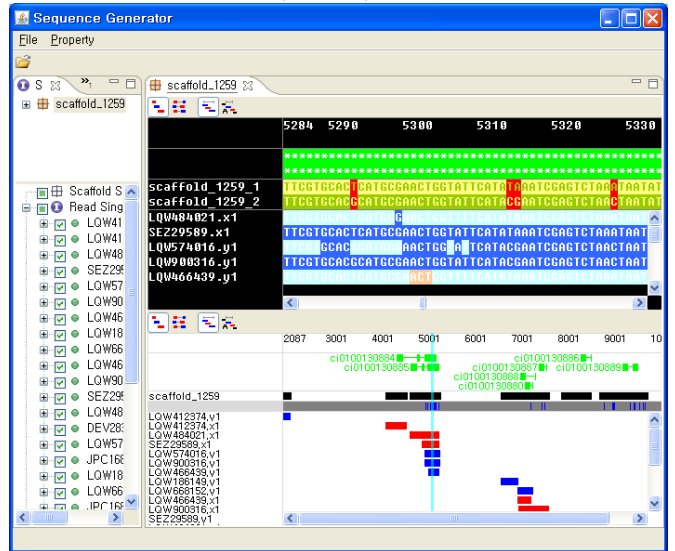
Sequence Generator

File Property

S
scaffold_1259

Scaffold S
Read Sing
LQW41
LQW41
LQW48
SEZ29
LQW57
LQW90
LQW46
LQW18
LQW66
LQW46
LQW90
SEZ29
LQW48
DEV28
LQW57
JPC16
LQW18
LQW66
JPC16

scaffold_1259

5284 5290 5300 5310 5320 5330

scaffold_1259_1 TTCGTGCACTCATGCGAACTGGTATTCATATAAATCGAGTCTAAATAATAT
scaffold_1259_2 TTCGTGCACGCATGCGAACTGGTATTCATACGAATCGAGTCTAACTAATAT
LQW484021.x1 TTCGTGCACTCATGCGAACTGGTATTCATATAAATCGAGTCTAAATAAT
SEZ29589.x1 TTCGTGCACTCATGCGAACTGGTATTCATATAAATCGAGTCTAAATAAT
LQW574016.y1 TTCGTGCACGCATGCGAACTGGTATTCATACGAATCGAGTCTAACTAAT
LQW900316.y1 TTCGTGCACGCATGCGAACTGGTATTCATACGAATCGAGTCTAACTAAT
LQW466439.y1 TTCGTGCACGCATGCGAACTGGTATTCATACGAATCGAGTCTAACTAAT

2087 3001 4001 5001 6001 7001 8001 9001 10

ci0100130884 ci0100130886
ci0100130885 ci0100130887 ci0100130889
ci0100130888
ci0100130880

scaffold_1259
LQW412374.y1
LQW412374.x1
LQW484021.x1
SEZ29589.x1
LQW574016.y1
LQW900316.y1
LQW466439.y1
LQW186149.y1
LQW668152.y1
LQW466439.x1
LQW900316.x1
SEZ29589.y1